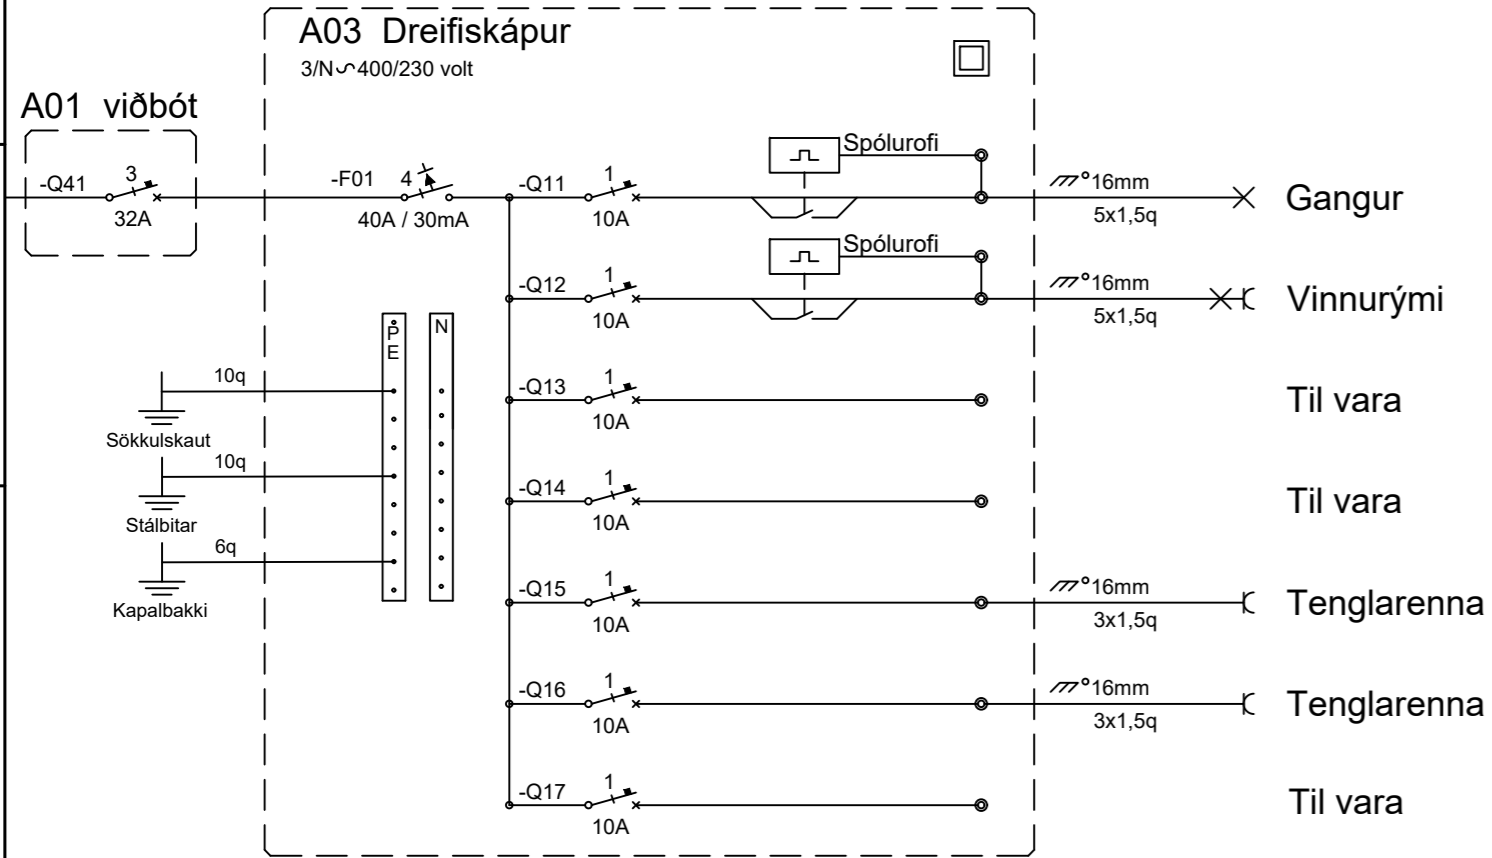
A03 Dreifiskápur
3/N∽400/230 volt

A01 viðbót
-Q41 3
32A

-F01 4
40A / 30mA

-Q11 1
10A
Spólurofi
16mm
5x1,5q
Gangur

-Q12 1
10A
Spólurofi
16mm
5x1,5q
Vinnurými

PE
N

10q
Sökkulskaut
10q
Stálbitar
6q
Kapalbakki

-Q13 1
10A
Til vara

-Q14 1
10A
Til vara

-Q15 1
10A
16mm
3x1,5q
Tenglarenna

-Q16 1
10A
16mm
3x1,5q
Tenglarenna

-Q17 1
10A
Til vara